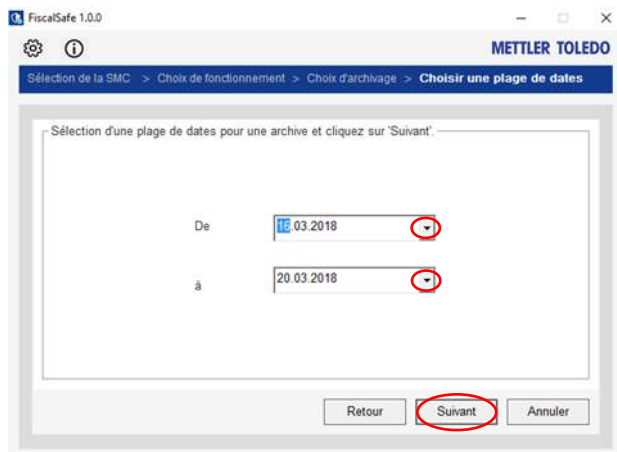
FiscalSafe 1.0.0

METTLER TOLEDO

Sélection de la SMC > Choix de fonctionnement > Choix d'archivage > Choisir une plage de dates

Sélection d'une plage de dates pour une archive et cliquez sur 'Suivant'.

De 16.03.2018

à 20.03.2018

Retour Suivant Annuler